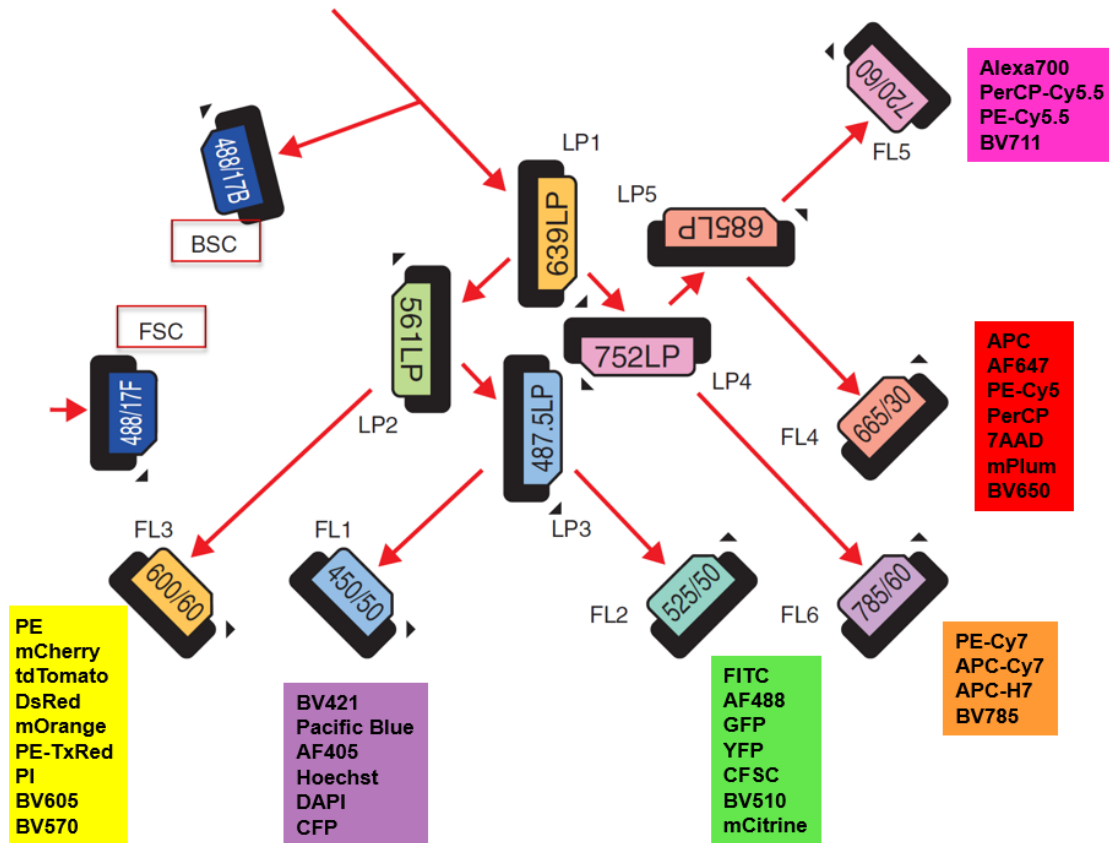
488/17B

BSC

LP1

639LP

LP5

685LP

720/60

FL5

Alexa700
PerCP-Cy5.5
PE-Cy5.5
BV711

FSC

488/17F

561LP

LP2

487.5LP

752LP

LP4

APC
AF647
PE-Cy5
PerCP
7AAD
mPlum
BV650

FL4

665/30

FL3

600/60

FL1

450/50

LP3

FL2

525/50

FL6

785/60

PE
mCherry
tdTomato
DsRed
mOrange
PE-TxRed
PI
BV605
BV570

BV421
Pacific Blue
AF405
Hoechst
DAPI
CFP

FITC
AF488
GFP
YFP
CFSC
BV510
mCitrine

PE-Cy7
APC-Cy7
APC-H7
BV785